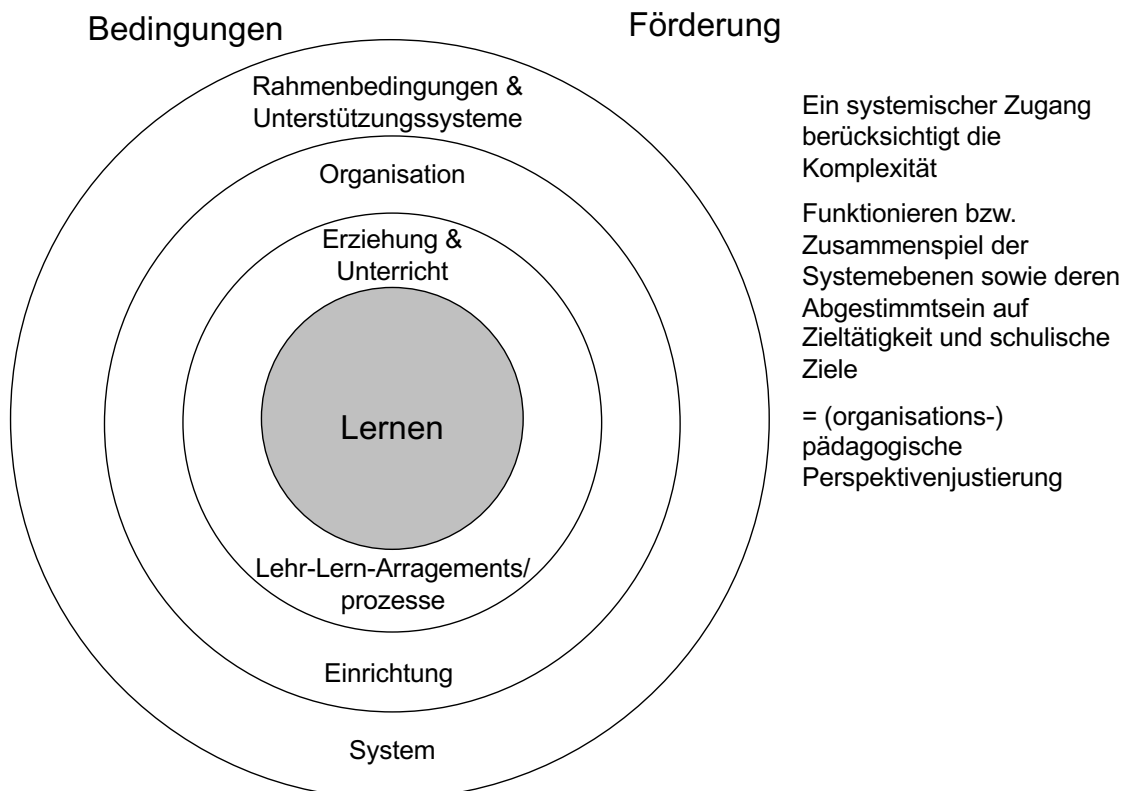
Bedingungen

Förderung

Rahmenbedingungen & Unterstützungssysteme

Organisation

Erziehung & Unterricht

Lernen

Lehr-Lern-Arragements/ prozesse

Einrichtung

System

Ein systemischer Zugang berücksichtigt die Komplexität

Funktionieren bzw. Zusammenspiel der Systemebenen sowie deren Abgestimmtsein auf Zieltätigkeit und schulische Ziele

= (organisations-) pädagogische Perspektivenjustierung